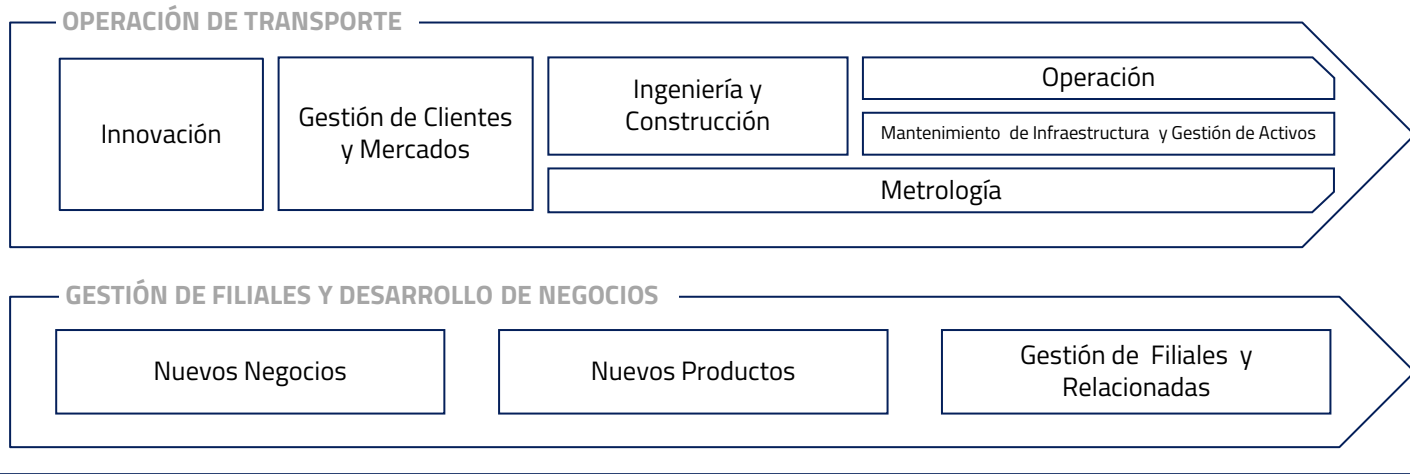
OPERACIÓN DE TRANSPORTE

Innovación

Gestión de Clientes y Mercados

Ingeniería y Construcción

Operación

Mantenimiento de Infraestructura y Gestión de Activos

Metrología

GESTIÓN DE FILIALES Y DESARROLLO DE NEGOCIOS

Nuevos Negocios

Nuevos Productos

Gestión de Filiales y Relacionadas